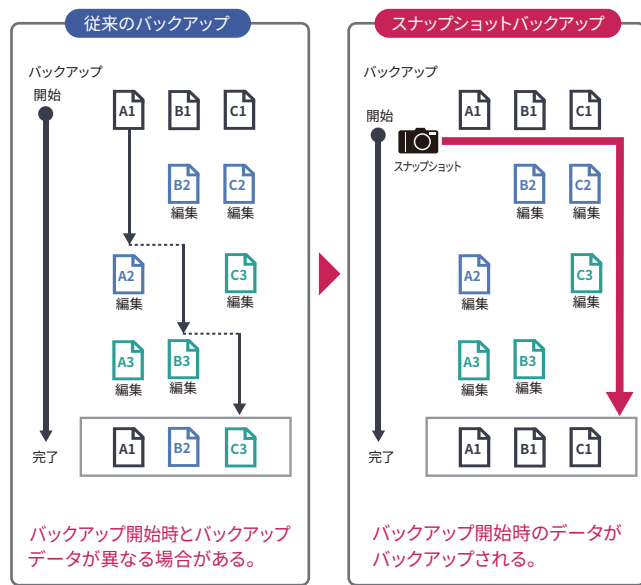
従来のバックアップ

バックアップ
開始

A1 B1 C1

B2 編集 C2 編集

A2 編集 C3 編集

A3 編集 B3 編集

完了

A1 B2 C3

バックアップ開始時とバックアップデータが異なる場合がある。

スナップショットバックアップ

バックアップ
開始

スナップショット

A1 B1 C1

B2 編集 C2 編集

A2 編集 C3 編集

A3 編集 B3 編集

完了

A1 B1 C1

バックアップ開始時のデータがバックアップされる。